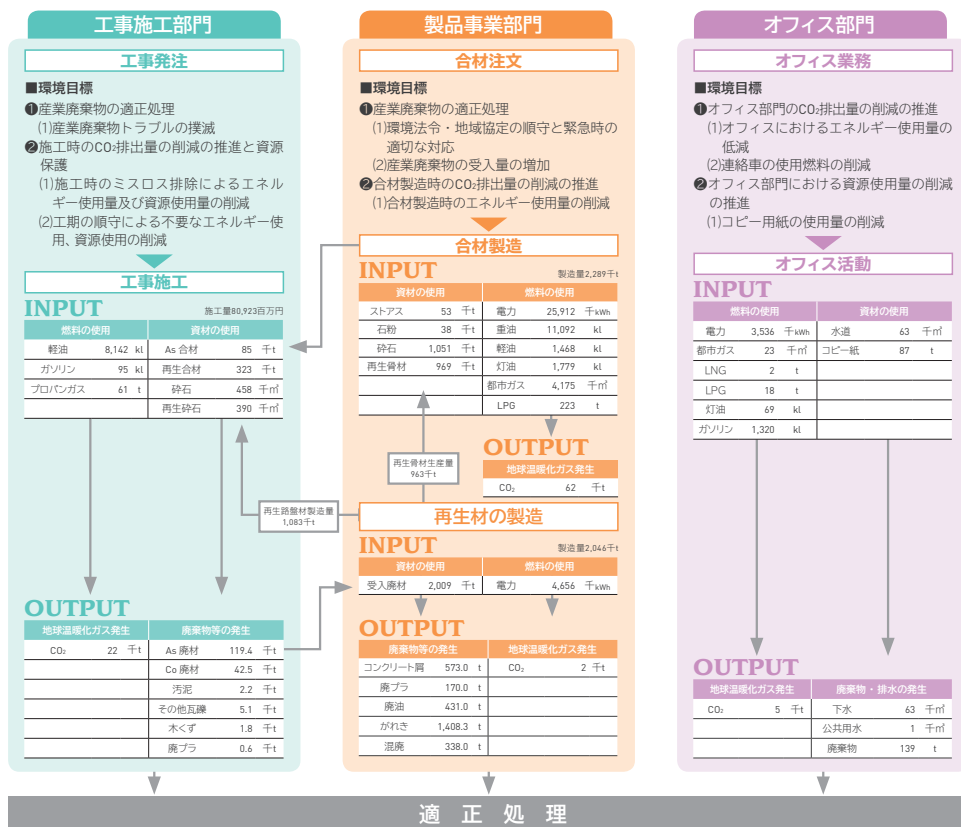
工事施工部門

工事発注

■環境目標
❶産業廃棄物の適正処理
(1)産業廃棄物トラブルの撲滅
❷施工時の$CO_2$排出量の削減の推進と資源保護
(1)施工時のミスロス排除によるエネルギー使用量及び資源使用量の削減
(2)工期の順守による不要なエネルギー使用、資源使用の削減

工事施工

INPUT
施工量80,923百万円

| 燃料の使用 | | | 資材の使用 | | |
|---|---|---|---|---|---|
| 軽油 | 8,142 | kl | As 合材 | 85 | 千t |
| ガソリン | 95 | kl | 再生合材 | 323 | 千t |
| プロパンガス | 61 | t | 砕石 | 458 | 千㎥ |
| | | | 再生砕石 | 390 | 千㎥ |

OUTPUT

| 地球温暖化ガス発生 | | | 廃棄物等の発生 | | |
|---|---|---|---|---|---|
| $CO_2$ | 22 | 千t | As 廃材 | 119.4 | 千t |
| | | | Co 廃材 | 42.5 | 千t |
| | | | 汚泥 | 2.2 | 千t |
| | | | その他瓦礫 | 5.1 | 千t |
| | | | 木くず | 1.8 | 千t |
| | | | 廃プラ | 0.6 | 千t |

製品事業部門

合材注文

■環境目標
❶産業廃棄物の適正処理
(1)環境法令・地域協定の順守と緊急時の適切な対応
(2)産業廃棄物の受入量の増加
❷合材製造時の$CO_2$排出量の削減の推進
(1)合材製造時のエネルギー使用量の削減

合材製造

INPUT
製造量2,289千t

| 資材の使用 | | | 燃料の使用 | | |
|---|---|---|---|---|---|
| ストアス | 53 | 千t | 電力 | 25,912 | 千kWh |
| 石粉 | 38 | 千t | 重油 | 11,092 | kl |
| 砕石 | 1,051 | 千t | 軽油 | 1,468 | kl |
| 再生骨材 | 969 | 千t | 灯油 | 1,779 | kl |
| | | | 都市ガス | 4,175 | 千㎥ |
| | | | LPG | 223 | t |

OUTPUT

| 地球温暖化ガス発生 | | |
|---|---|---|
| $CO_2$ | 62 | 千t |

再生骨材生産量
963千t

再生路盤材製造量
1,083千t

再生材の製造

INPUT
製造量2,046千t

| 資材の使用 | | | 燃料の使用 | | |
|---|---|---|---|---|---|
| 受入廃材 | 2,009 | 千t | 電力 | 4,656 | 千kWh |

OUTPUT

| 廃棄物等の発生 | | | 地球温暖化ガス発生 | | |
|---|---|---|---|---|---|
| コンクリート屑 | 573.0 | t | $CO_2$ | 2 | 千t |
| 廃プラ | 170.0 | t | | | |
| 廃油 | 431.0 | t | | | |
| がれき | 1,408.3 | t | | | |
| 混廃 | 338.0 | t | | | |

オフィス部門

オフィス業務

■環境目標
❶オフィス部門の$CO_2$排出量の削減の推進
(1)オフィスにおけるエネルギー使用量の低減
(2)連絡車の使用燃料の削減
❷オフィス部門における資源使用量の削減の推進
(1)コピー用紙の使用量の削減

オフィス活動

INPUT

| 燃料の使用 | | | 資材の使用 | | |
|---|---|---|---|---|---|
| 電力 | 3,536 | 千kWh | 水道 | 63 | 千㎥ |
| 都市ガス | 23 | 千㎥ | コピー紙 | 87 | t |
| LNG | 2 | t | | | |
| LPG | 18 | t | | | |
| 灯油 | 69 | kl | | | |
| ガソリン | 1,320 | kl | | | |

OUTPUT

| 地球温暖化ガス発生 | | | 廃棄物・排水の発生 | | |
|---|---|---|---|---|---|
| $CO_2$ | 5 | 千t | 下水 | 63 | 千㎥ |
| | | | 公共用水 | 1 | 千㎥ |
| | | | 廃棄物 | 139 | t |

適 正 処 理